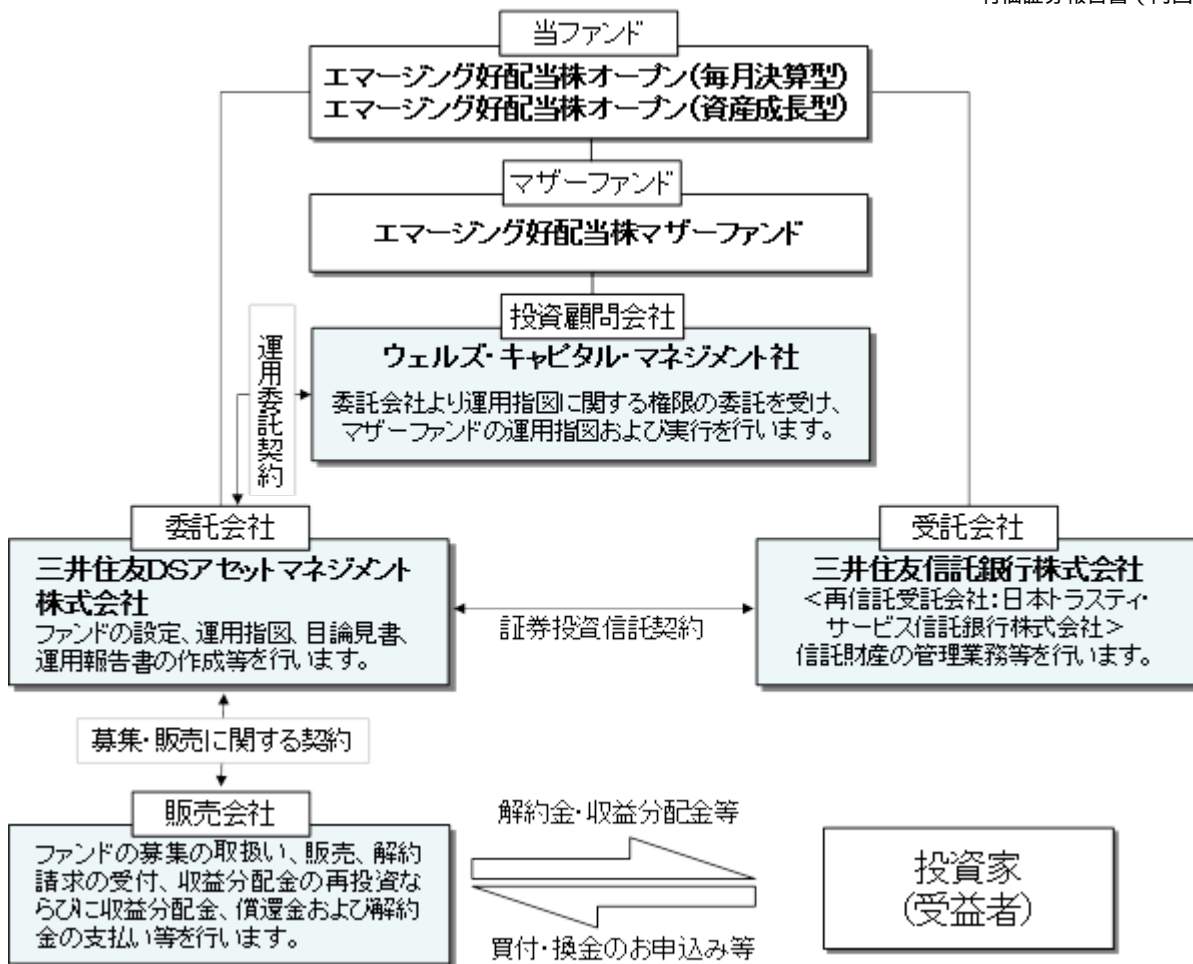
有価証券報告書（内国

当ファンド

エマージング好配当株オープン(毎月決算型)
エマージング好配当株オープン(資産成長型)

マザーファンド

エマージング好配当株マザーファンド

投資顧問会社

ウェルズ・キャピタル・マネジメント社

委託会社より運用指図に関する権限の委託を受け、マザーファンドの運用指図および実行を行います。

運用委託契約

委託会社

三井住友DSアセットマネジメント株式会社

ファンドの設定、運用指図、目論見書、運用報告書の作成等を行います。

証券投資信託契約

受託会社

三井住友信託銀行株式会社

<再信託受託会社:日本トラスティ・サービス信託銀行株式会社>
信託財産の管理業務等を行います。

募集・販売に関する契約

販売会社

ファンドの募集の取扱い、販売、解約請求の受付、収益分配金の再投資ならびに収益分配金、償還金および解約金の支払い等を行います。

解約金・収益分配金等

買付・換金のお申込み等

投資家
(受益者)